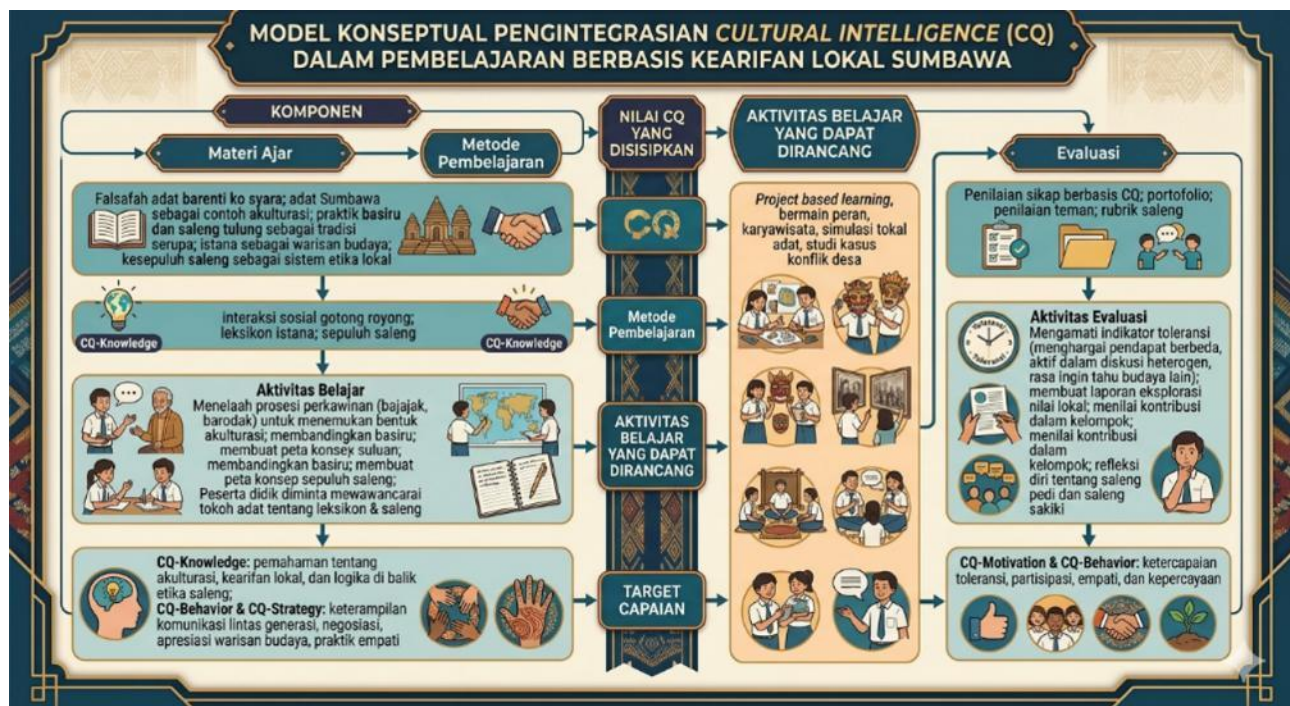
MODEL KONSEPTUAL PENGINTEGRASIAN *CULTURAL INTELLIGENCE* (CQ) DALAM PEMBELAJARAN BERBASIS KEARIFAN LOKAL SUMBAWA

KOMPONEN

Materi Ajar

Metode Pembelajaran

NILAI CQ YANG DISISIPKAN

AKTIVITAS BELAJAR YANG DAPAT DIRANCANG

Evaluasi

Falsafah adat barenti ko syara; adat Sumbawa sebagai contoh akulturasi; praktik basiru dan saleng tulung sebagai tradisi serupa; istana sebagai warisan budaya; kesepuluh saleng sebagai sistem etika lokal

CQ

*Project based learning*, bermain peran, karyawisata, simulasi tokal adat, studi kasus konflik desa

Penilaian sikap berbasis CQ; portofolio; penilaian teman; rubrik saleng

CQ-Knowledge

interaksi sosial gotong royong; leksikon istana; sepuluh saleng

CQ-Knowledge

Metode Pembelajaran

Aktivitas Evaluasi
Mengamati indikator toleransi (menghargai pendapat berbeda, aktif dalam diskusi heterogen, rasa ingin tahu budaya lain); membuat laporan eksplorasi nilai lokal; menilai kontribusi dalam kelompok; menilai kontribusi dalam kelompok; refleksi diri tentang saleng pedi dan saleng sakiki

Toleransi

Aktivitas Belajar
Menelaah prosesi perkawinan (bajajak, barodak) untuk menemukan bentuk akulturasi; membandingkan basiru; membuat peta konsep suluan; membandingkan basiru; membuat peta konsep sepuluh saleng; Peserta didik diminta mewawancarai tokoh adat tentang leksikon & saleng

AKTIVITAS BELAJAR YANG DAPAT DIRANCANG

CQ-Knowledge: pemahaman tentang akulturasi, kearifan lokal, dan logika di balik etika saleng;
CQ-Behavior & CQ-Strategy: keterampilan komunikasi lintas generasi, negosiasi, apresiasi warisan budaya, praktik empati

TARGET CAPAIAN

CQ-Motivation & CQ-Behavior: ketercapaian toleransi, partisipasi, empati, dan kepercayaan